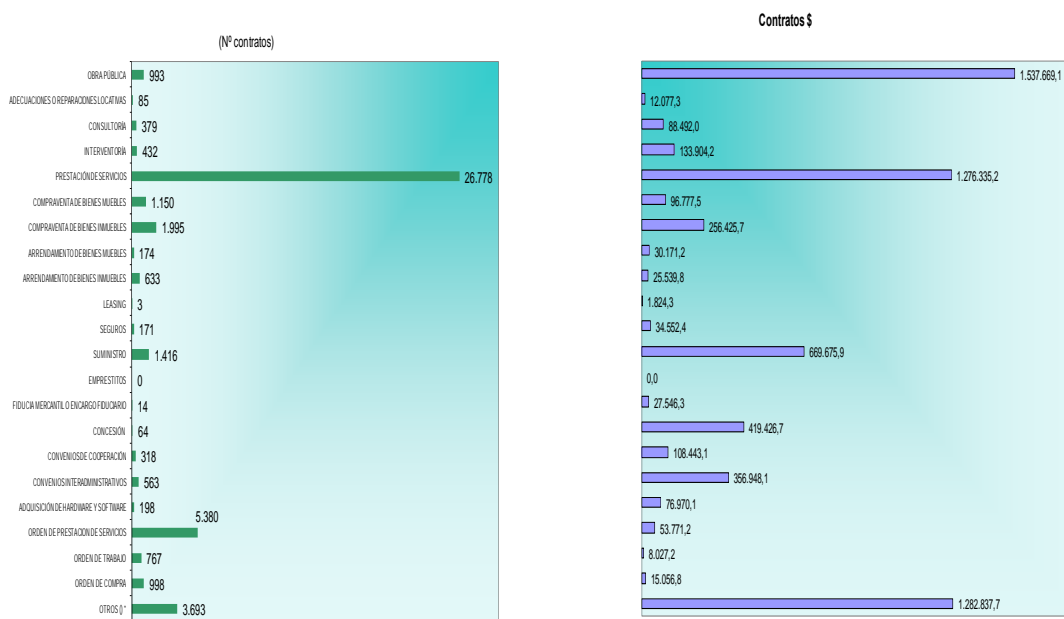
(Nº contratos)

| | |
|---|---|
| OBRA PÚBLICA | 993 |
| ADECUACIONES O REPARACIONES LOCATIVAS | 85 |
| CONSULTORÍA | 379 |
| INTERVENTORÍA | 432 |
| PRESTACIÓN DE SERVICIOS | 26.778 |
| COMPRAVENTA DE BIENES MUEBLES | 1.150 |
| COMPRAVENTA DE BIENES INMUEBLES | 1.995 |
| ARRENDAMIENTO DE BIENES MUEBLES | 174 |
| ARRENDAMIENTO DE BIENES INMUEBLES | 633 |
| LEASING | 3 |
| SEGUROS | 171 |
| SUMINISTRO | 1.416 |
| EMPRESTITOS | 0 |
| FIDUCIA MERCANTIL O ENCARGO FIDUCIARIO | 14 |
| CONCESIÓN | 64 |
| CONVENIOS DE COOPERACIÓN | 318 |
| CONVENIOS INTERADMINISTRATIVOS | 563 |
| ADQUISICIÓN DE HARDWARE Y SOFTWARE | 198 |
| ORDEN DE PRESTACION DE SERVICIOS | 5.380 |
| ORDEN DE TRABAJO | 767 |
| ORDEN DE COMPRA | 998 |
| OTROS ()* | 3.693 |

Contratos $

1.537.669,1
12.077,3
88.492,0
133.904,2
1.276.335,2
96.777,5
256.425,7
30.171,2
25.539,8
1.824,3
34.552,4
669.675,9
0,0
27.546,3
419.426,7
108.443,1
356.948,1
76.970,1
53.771,2
8.027,2
15.056,8
1.282.837,7